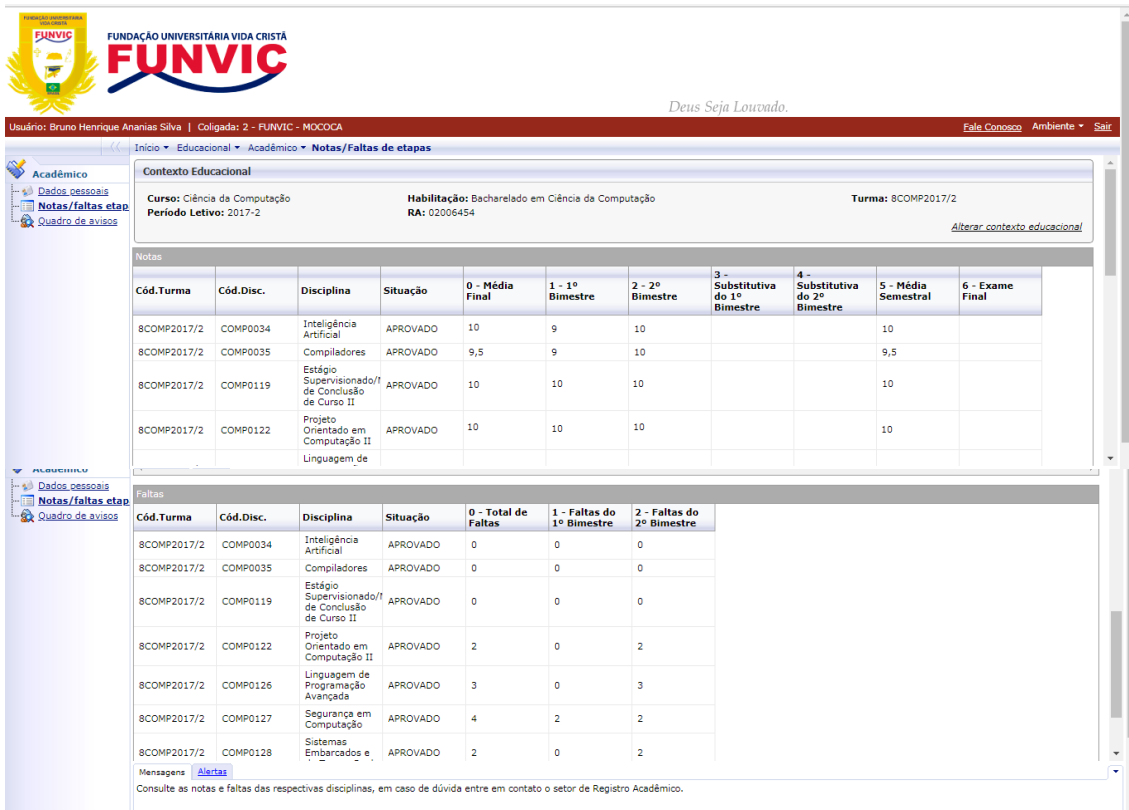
FUNDAÇÃO UNIVERSITÁRIA VIDA CRISTÃ
FUNVIC

FUNDAÇÃO UNIVERSITÁRIA VIDA CRISTÃ
FUNVIC

Deus Seja Louvado.

Usuário: Bruno Henrique Ananias Silva | Coligada: 2 - FUNVIC - MOCOCA
Fale Conosco Ambiente Sair

Início Educacional Acadêmico Notas/Faltas de etapas

Acadêmico
Dados pessoais
Notas/faltas etap
Quadro de avisos

Contexto Educacional

Curso: Ciência da Computação
Período Letivo: 2017-2
Habilitação: Bacharelado em Ciência da Computação
RA: 02006454
Turma: 8COMP2017/2

Alterar contexto educacional

Notas

| Cód.Turma | Cód.Disc. | Disciplina | Situação | 0 - Média Final | 1 - 1º Bimestre | 2 - 2º Bimestre | 3 - Substitutiva do 1º Bimestre | 4 - Substitutiva do 2º Bimestre | 5 - Média Semestral | 6 - Exame Final |
|---|---|---|---|---|---|---|---|---|---|---|
| 8COMP2017/2 | COMP0034 | Inteligência Artificial | APROVADO | 10 | 9 | 10 | | | 10 | |
| 8COMP2017/2 | COMP0035 | Compiladores | APROVADO | 9,5 | 9 | 10 | | | 9,5 | |
| 8COMP2017/2 | COMP0119 | Estágio Supervisionado/I de Conclusão de Curso II | APROVADO | 10 | 10 | 10 | | | 10 | |
| 8COMP2017/2 | COMP0122 | Projeto Orientado em Computação II | APROVADO | 10 | 10 | 10 | | | 10 | |
| | | Linguagem de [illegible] | | | | | | | | |

Acadêmico
Dados pessoais
Notas/faltas etap
Quadro de avisos

Faltas

| Cód.Turma | Cód.Disc. | Disciplina | Situação | 0 - Total de Faltas | 1 - Faltas do 1º Bimestre | 2 - Faltas do 2º Bimestre |
|---|---|---|---|---|---|---|
| 8COMP2017/2 | COMP0034 | Inteligência Artificial | APROVADO | 0 | 0 | 0 |
| 8COMP2017/2 | COMP0035 | Compiladores | APROVADO | 0 | 0 | 0 |
| 8COMP2017/2 | COMP0119 | Estágio Supervisionado/I de Conclusão de Curso II | APROVADO | 0 | 0 | 0 |
| 8COMP2017/2 | COMP0122 | Projeto Orientado em Computação II | APROVADO | 2 | 0 | 2 |
| 8COMP2017/2 | COMP0126 | Linguagem de Programação Avançada | APROVADO | 3 | 0 | 3 |
| 8COMP2017/2 | COMP0127 | Segurança em Computação | APROVADO | 4 | 2 | 2 |
| 8COMP2017/2 | COMP0128 | Sistemas Embarcados e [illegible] | APROVADO | 2 | 0 | 2 |

Mensagens Alertas
Consulte as notas e faltas das respectivas disciplinas, em caso de dúvida entre em contato o setor de Registro Acadêmico.